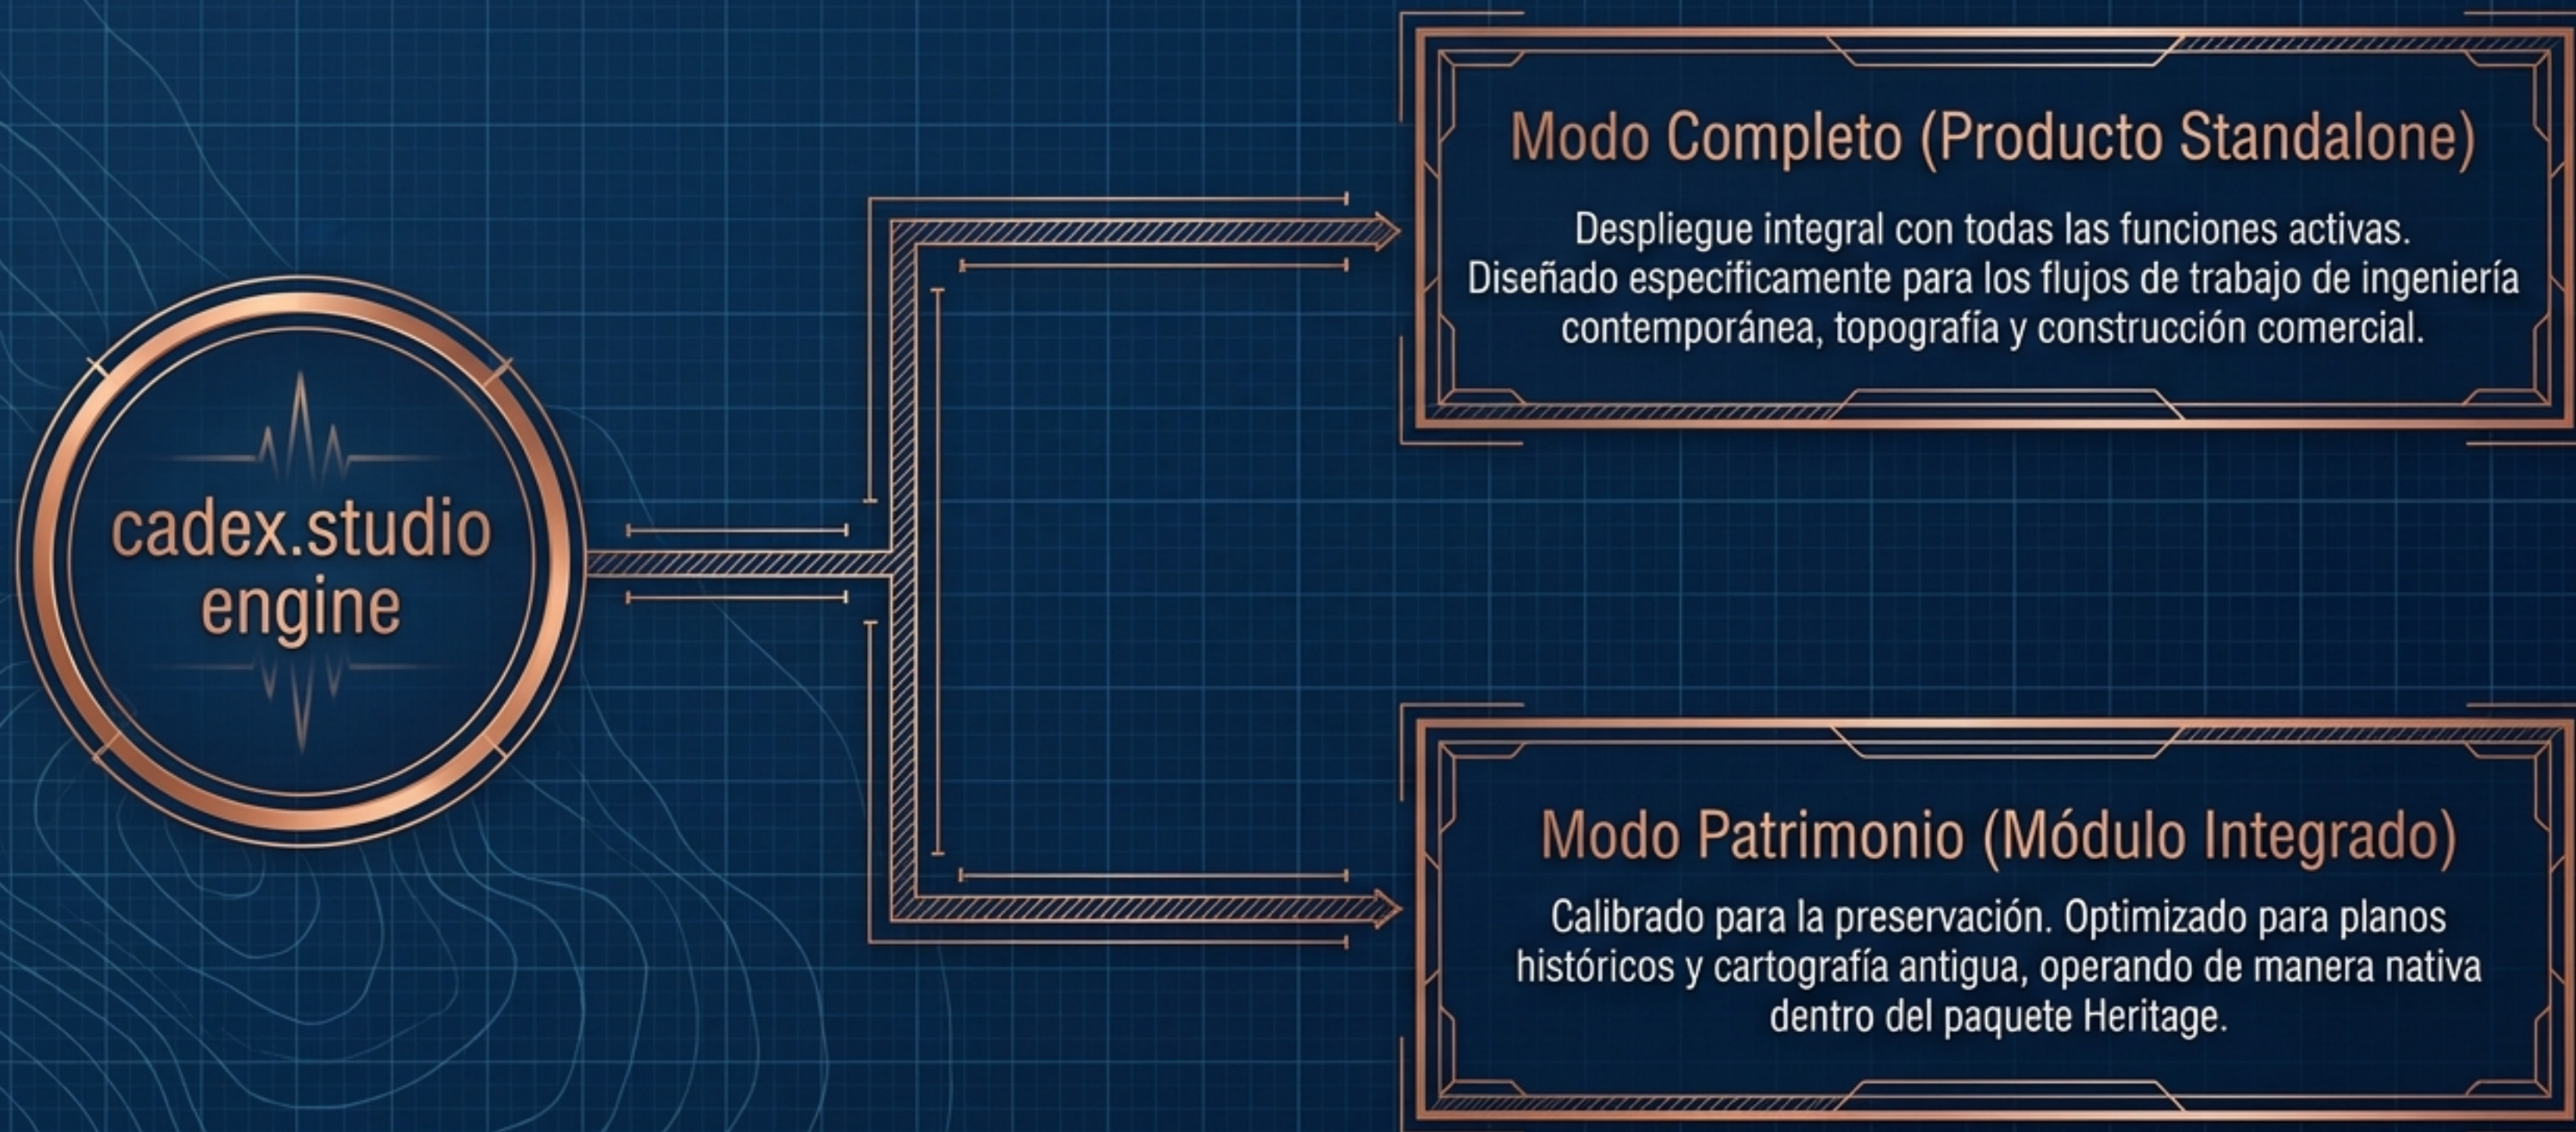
cadex.studio engine

Modo Completo (Producto Standalone)

Despliegue integral con todas las funciones activas. Diseñado especificamente para los flujos de trabajo de ingeniería contemporánea, topografía y construcción comercial.

Modo Patrimonio (Módulo Integrado)

Calibrado para la preservación. Optimizado para planos históricos y cartografía antigua, operando de manera nativa dentro del paquete Heritage.